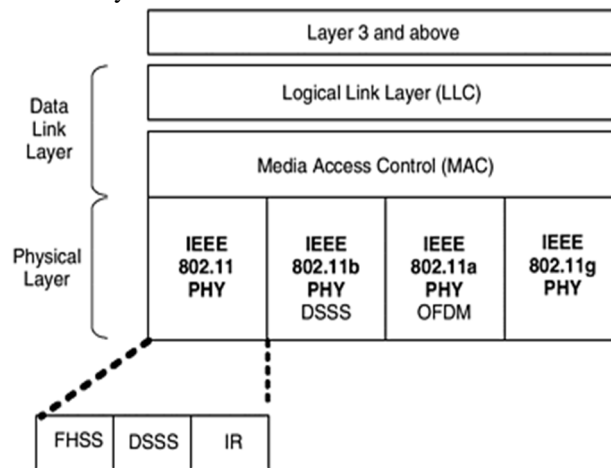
Layer 3 and above

Data Link Layer

Logical Link Layer (LLC)

Media Access Control (MAC)

Physical Layer

IEEE 802.11 PHY

IEEE 802.11b PHY DSSS

IEEE 802.11a PHY OFDM

IEEE 802.11g PHY

FHSS

DSSS

IR